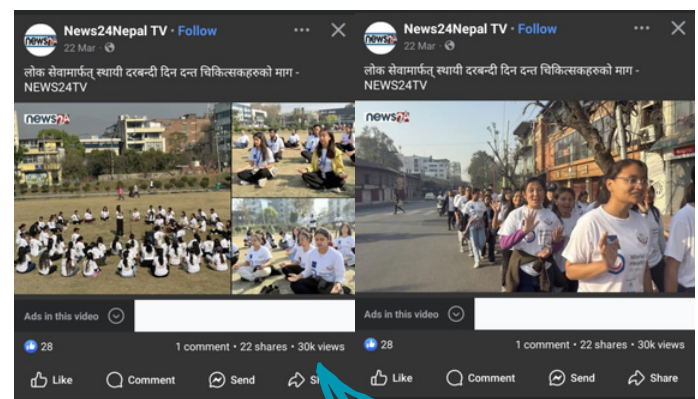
news24 News24Nepal TV · Follow
22 Mar ·

लोक सेवामार्फत् स्थायी दरबन्दी दिन दन्त चिकित्सकहरुको माग - NEWS24TV

news24

Ads in this video

28

1 comment · 22 shares · 30k views

Like Comment Send S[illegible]

news24 News24Nepal TV · Follow
22 Mar ·

लोक सेवामार्फत् स्थायी दरबन्दी दिन दन्त चिकित्सकहरुको माग - NEWS24TV

news24

Ads in this video

28

1 comment · 22 shares · 30k views

Like Comment Send Share